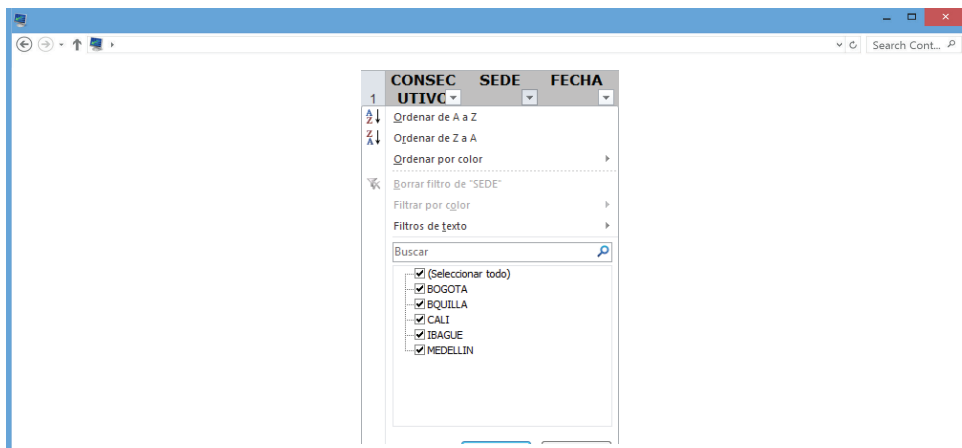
Search Cont...

| 1 | CONSECUTIVO | SEDE | FECHA |
|---|---|---|---|

Ordenar de A a Z
Ordenar de Z a A
Ordenar por color
Borrar filtro de "SEDE"
Filtrar por color
Filtros de texto
Buscar
(Seleccionar todo)
BOGOTA
BQUILLA
CALI
IBAGUE
MEDELLIN